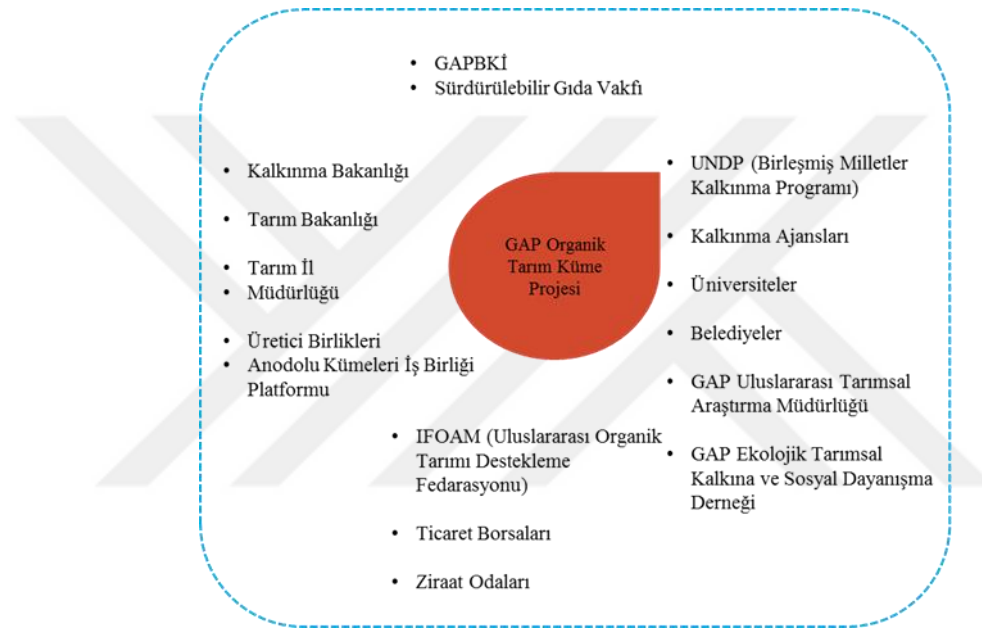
- GAPBKİ
- Sürdürülebilir Gıda Vakfı

- Kalkınma Bakanlığı
- Tarım Bakanlığı
- Tarım İl
- Müdürlüğü
- Üretici Birlikleri
- Anodolu Kümeleri İş Birliği Platformu

GAP Organik Tarım Küme Projesi

- UNDP (Birleşmiş Milletler Kalkınma Programı)
- Kalkınma Ajansları
- Üniversiteler
- Belediyeler
- GAP Uluslararası Tarımsal Araştırma Müdürlüğü
- GAP Ekolojik Tarımsal Kalkına ve Sosyal Dayanışma Derneği

- IFOAM (Uluslararası Organik Tarımı Destekleme Fedarasyonu)
- Ticaret Borsaları
- Ziraat Odaları